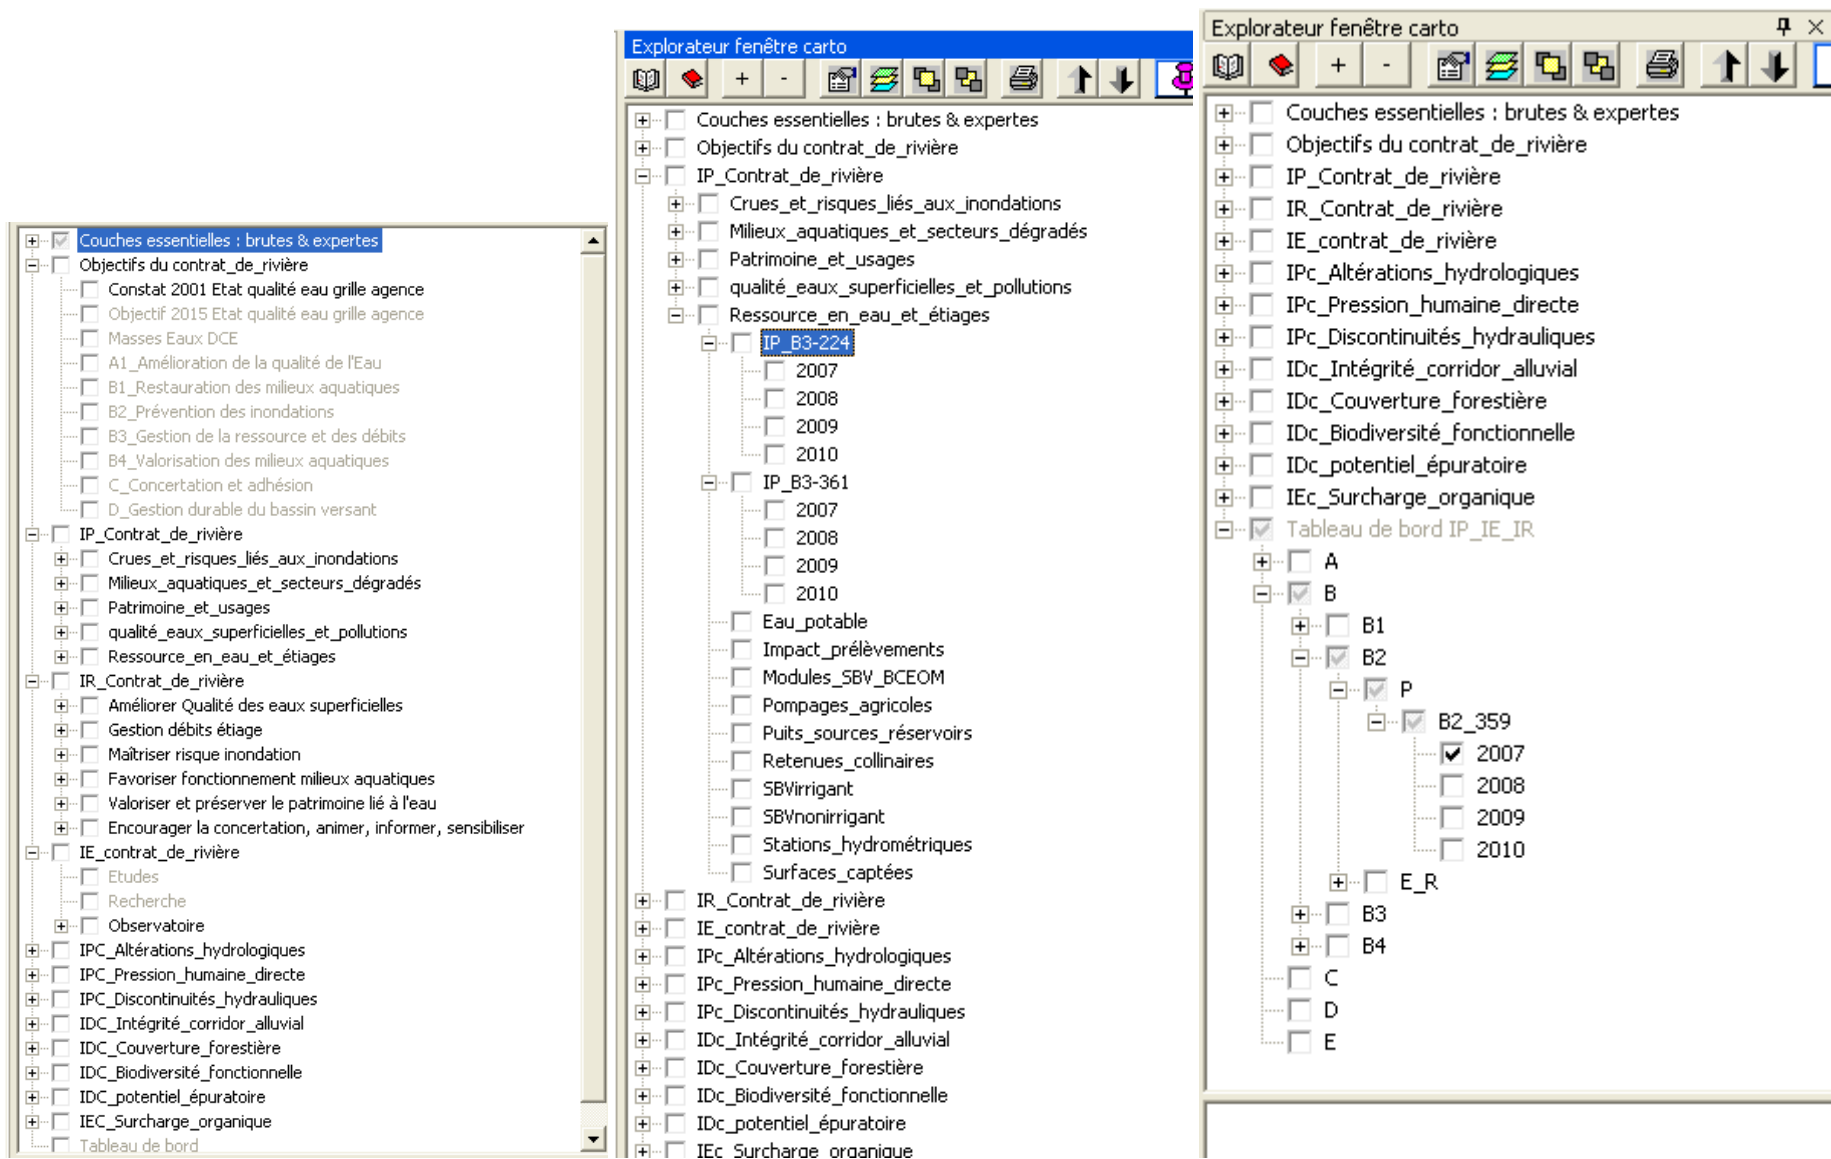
Couches essentielles : brutes & expertes
Objectifs du contrat_de_rivière
Constat 2001 Etat qualité eau grille agence
Objectif 2015 Etat qualité eau grille agence
Masses Eaux DCE
A1_Amélioration de la qualité de l'Eau
B1_Restauration des milieux aquatiques
B2_Prévention des inondations
B3_Gestion de la ressource et des débits
B4_Valorisation des milieux aquatiques
C_Concertation et adhésion
D_Gestion durable du bassin versant
IP_Contrat_de_rivière
Crues_et_risques_liés_aux_inondations
Milieux_aquatiques_et_secteurs_dégradés
Patrimoine_et_usages
qualité_eaux_superficielles_et_pollutions
Ressource_en_eau_et_étiages
IR_Contrat_de_rivière
Améliorer Qualité des eaux superficielles
Gestion débits étiage
Maîtriser risque inondation
Favoriser fonctionnement milieux aquatiques
Valoriser et préserver le patrimoine lié à l'eau
Encourager la concertation, animer, informer, sensibiliser
IE_contrat_de_rivière
Etudes
Recherche
Observatoire
IPC_Altérations_hydrologiques
IPC_Pression_humaine_directe
IPC_Discontinuités_hydrauliques
IDC_Intégrité_corridor_alluvial
IDC_Couverture_forestière
IDC_Biodiversité_fonctionnelle
IDC_potentiel_épuratoire
IEC_Surcharge_organique
Tableau de bord

Explorateur fenêtre carto
+ -
Couches essentielles : brutes & expertes
Objectifs du contrat_de_rivière
IP_Contrat_de_rivière
Crues_et_risques_liés_aux_inondations
Milieux_aquatiques_et_secteurs_dégradés
Patrimoine_et_usages
qualité_eaux_superficielles_et_pollutions
Ressource_en_eau_et_étiages
IP_B3-224
2007
2008
2009
2010
IP_B3-361
2007
2008
2009
2010
Eau_potable
Impact_prélèvements
Modules_SBV_BCEOM
Pompages_agricoles
Puits_sources_réservoirs
Retenues_collinaires
SBVirrigant
SBVnonirrigant
Stations_hydrométriques
Surfaces_captées
IR_Contrat_de_rivière
IE_contrat_de_rivière
IPc_Altérations_hydrologiques
IPc_Pression_humaine_directe
IPc_Discontinuités_hydrauliques
IDc_Intégrité_corridor_alluvial
IDc_Couverture_forestière
IDc_Biodiversité_fonctionnelle
IDc_potentiel_épuratoire
IEc_Surcharge_organique

Explorateur fenêtre carto
+ -
Couches essentielles : brutes & expertes
Objectifs du contrat_de_rivière
IP_Contrat_de_rivière
IR_Contrat_de_rivière
IE_contrat_de_rivière
IPc_Altérations_hydrologiques
IPc_Pression_humaine_directe
IPc_Discontinuités_hydrauliques
IDc_Intégrité_corridor_alluvial
IDc_Couverture_forestière
IDc_Biodiversité_fonctionnelle
IDc_potentiel_épuratoire
IEc_Surcharge_organique
Tableau de bord IP_IE_IR
A
B
B1
B2
P
B2_359
2007
2008
2009
2010
E_R
B3
B4
C
D
E